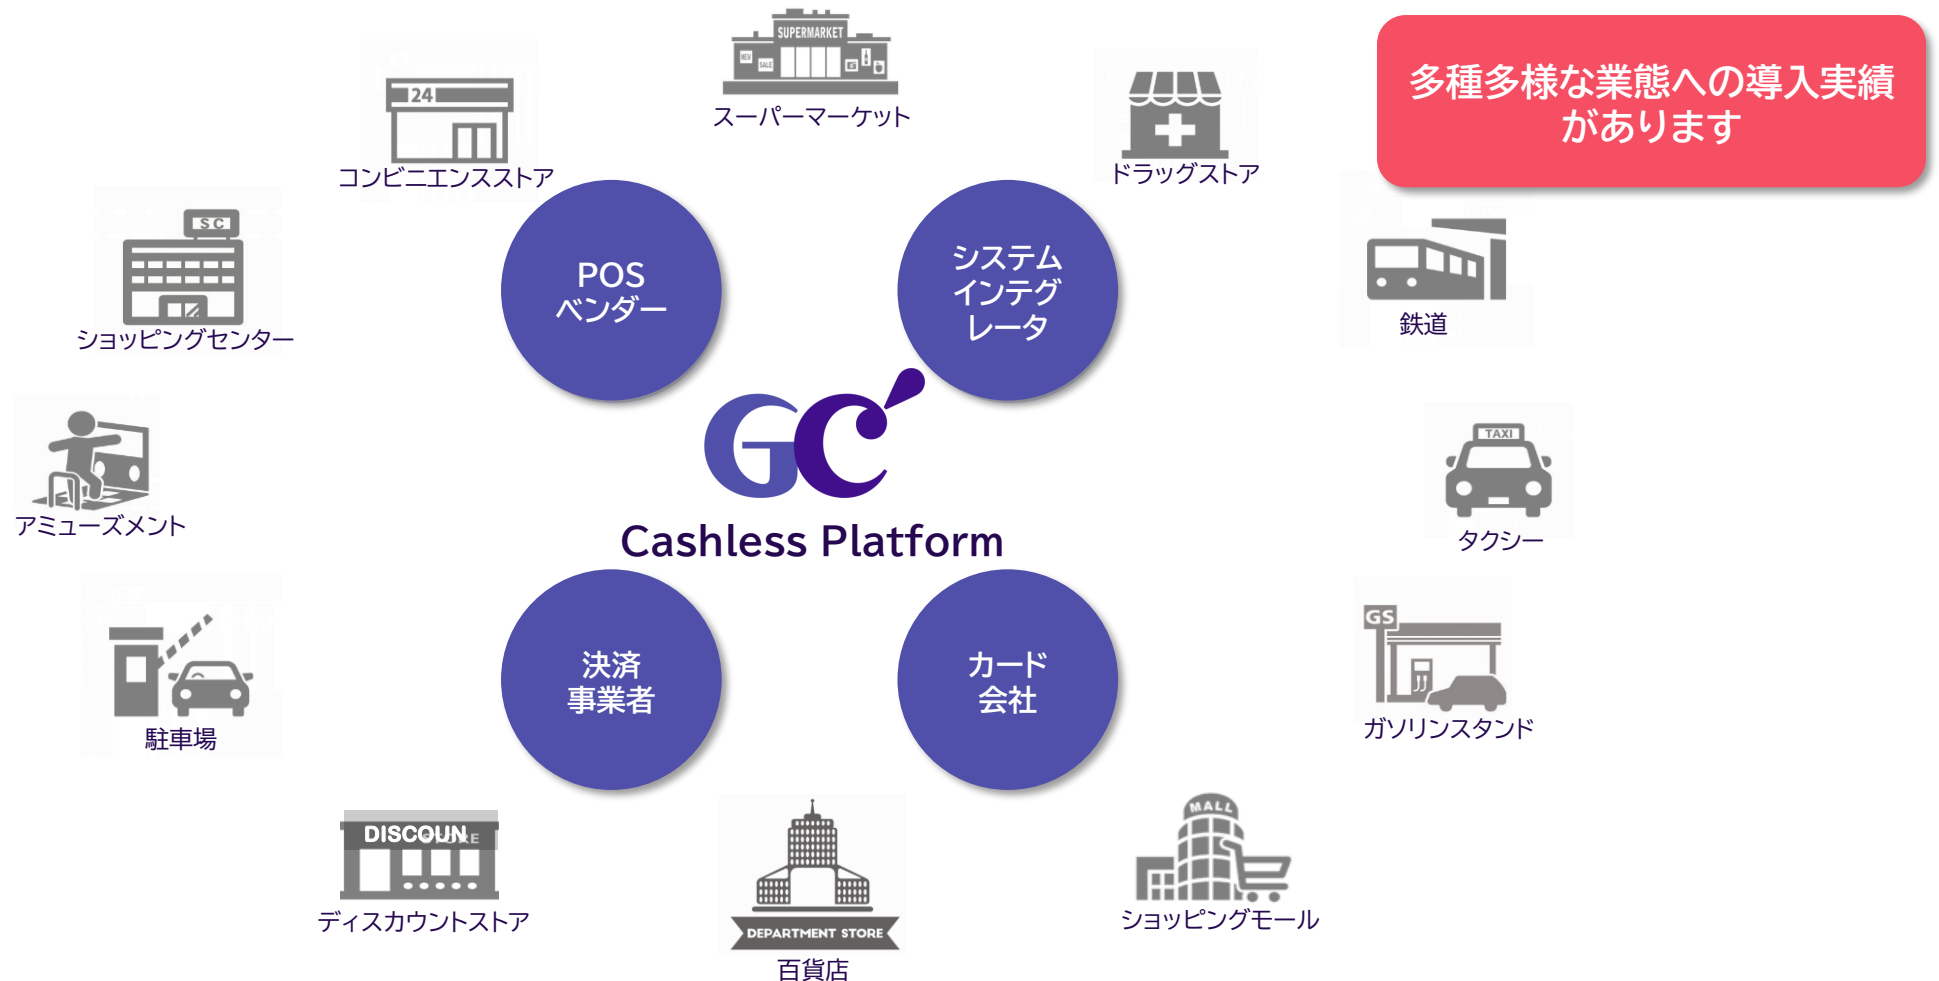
SUPERMARKET

スーパーマーケット

多種多様な業態への導入実績があります

24

コンビニエンスストア

ドラッグストア

SC

ショッピングセンター

POS ベンダー

システム インテグレータ

鉄道

GC

Cashless Platform

アミューズメント

TAXI

タクシー

決済 事業者

カード 会社

駐車場

GS

ガソリンスタンド

DISCOUNT STORE

ディスカウントストア

DEPARTMENT STORE

百貨店

MALL

ショッピングモール